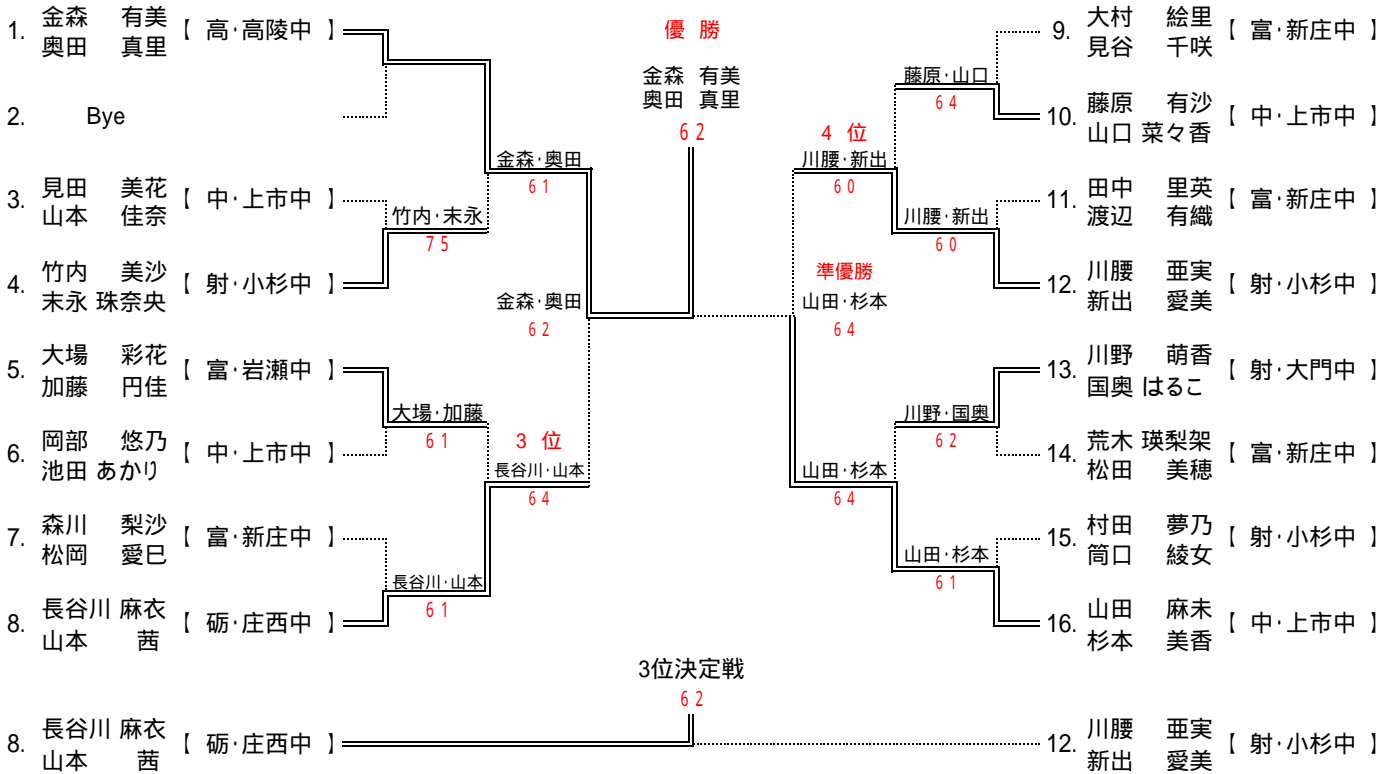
1. 金森 有美 奥田 真里 【 高·高陵中 】

2. Bye

3. 見田 美花 山本 佳奈 【 中·上市中 】

4. 竹内 美沙 末永 珠奈央 【 射·小杉中 】

5. 大場 彩花 加藤 円佳 【 富·岩瀬中 】

6. 岡部 悠乃 池田 あかり 【 中·上市中 】

7. 森川 梨沙 松岡 愛巳 【 富·新庄中 】

8. 長谷川 麻衣 山本 茜 【 砺·庄西中 】

金森·奥田
6 1

竹内·末永
7 5

金森·奥田
6 2

大場·加藤
6 1

3 位
長谷川·山本
6 4

長谷川·山本
6 1

優 勝
金森 有美
奥田 真里
6 2

9. 大村 絵里 見谷 千咲 【 富·新庄中 】

10. 藤原 有沙 山口 菜々香 【 中·上市中 】

11. 田中 里英 渡辺 有織 【 富·新庄中 】

12. 川腰 亜実 新出 愛美 【 射·小杉中 】

13. 川野 萌香 国奥 はるこ 【 射·大門中 】

14. 荒木 瑛梨架 松田 美穂 【 富·新庄中 】

15. 村田 夢乃 筒口 綾女 【 射·小杉中 】

16. 山田 麻未 杉本 美香 【 中·上市中 】

藤原·山口
6 4

4 位
川腰·新出
6 0

川腰·新出
6 0

準優勝
山田·杉本
6 4

川野·国奥
6 2

山田·杉本
6 4

山田·杉本
6 1

3位決定戦
6 2

8. 長谷川 麻衣 山本 茜 【 砺·庄西中 】

12. 川腰 亜実 新出 愛美 【 射·小杉中 】